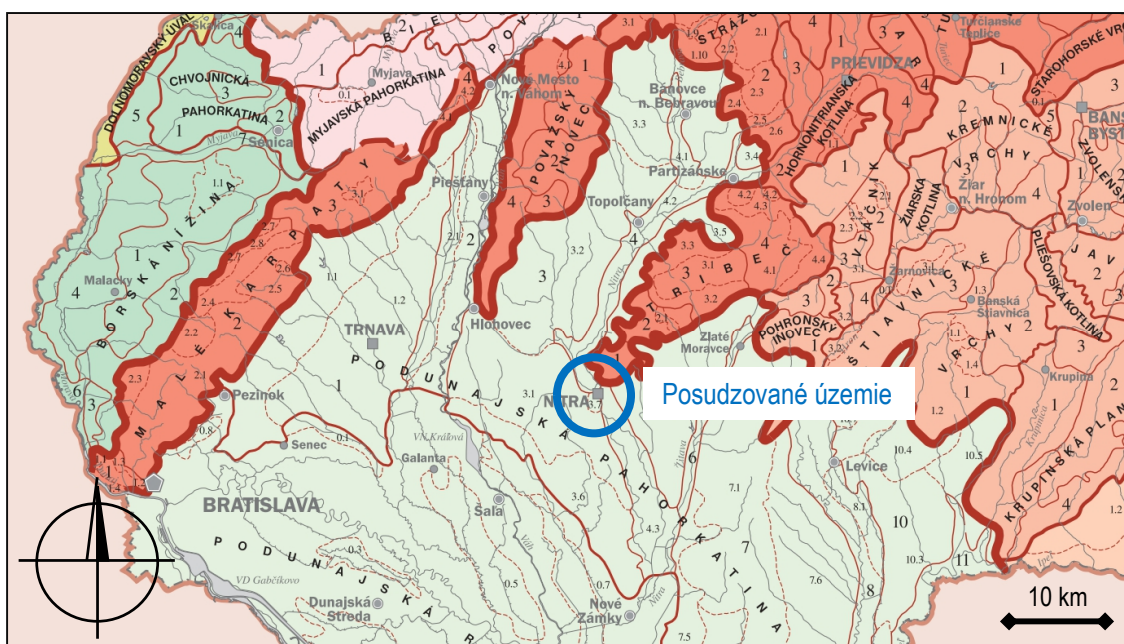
DOLNOMORAVSKÝ ÚVAL
CHVOJNICKÁ PAHORKATINA
Senica
Skalica
MYJAVSKÁ PAHORKATINA
Myjava
BIELE KARPATY
Nové Mesto n. Váhom
POVAŽSKÝ INOVEC
Bánovce n. Bebravou
STRÁŽOVSKÉ VRCHY
PRIEVIDZA
HORNONITRIANSKA KOTLINA
Turčianske Teplice
STAROHORSKÉ VRCHY
BANSKÁ BYSTRICA
KREMNICKÉ VRCHY
ZVOLENSKÁ
Zvolen
Žiar n. Hronom
ŽIARSKA KOTLINA
VTÁČNIK
Partizánske
Topoľčany
Piešťany
BORSKÁ NÍŽINA
Malacky
MALÉ KARPATY
TRIBEČ
Žarnovica
Banská Štiavnica
ŠTIAVNICKÉ VRCHY
PLIEŠOVSKÁ KOTLINA
JAVORIE
TRNAVA
Hlohovec
Zlaté Moravce
POHRONSKÝ INOVEC
Krupina
PODUNAJSKÁ PAHORKATINA
NITRA
Posudzované územie
Pezinok
Senec
VN Kráľová
Galanta
Levice
KRUPINSKÁ PLANINA
BRATISLAVA
Šaľa
PODUNAJSKÁ
VD Gabčíkovo
Dunajská Streda
Nové Zámky
Nitra
Žitava
Hron
Váh
Ipeľ
Myjava
10 km
1 2 3 4 5 6 7 8 9 10 11
1.1 1.2 2.1 2.2 2.3 2.4 2.5 2.6 2.7 2.8 3.1 3.2 3.3 3.4 3.5 3.6 3.7 4.1 4.2 4.3 4.4 7.1 7.5 7.6 8.1 10.3 10.4 10.5 0.1 0.3 0.5 0.7 0.8